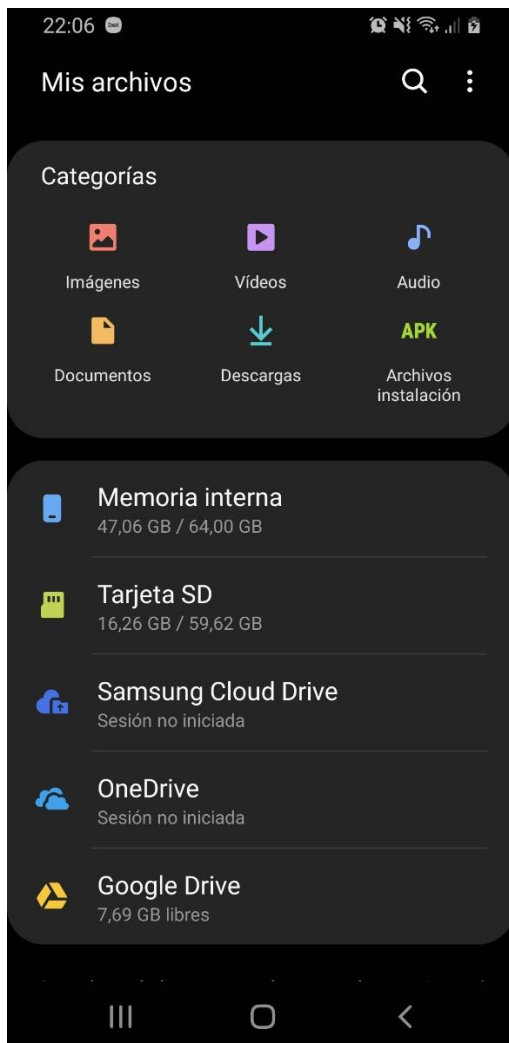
22:06

Mis archivos

Categorías

Imágenes

Vídeos

Audio

Documentos

Descargas

APK

Archivos instalación

Memoria interna
47,06 GB / 64,00 GB

Tarjeta SD
16,26 GB / 59,62 GB

Samsung Cloud Drive
Sesión no iniciada

OneDrive
Sesión no iniciada

Google Drive
7,69 GB libres